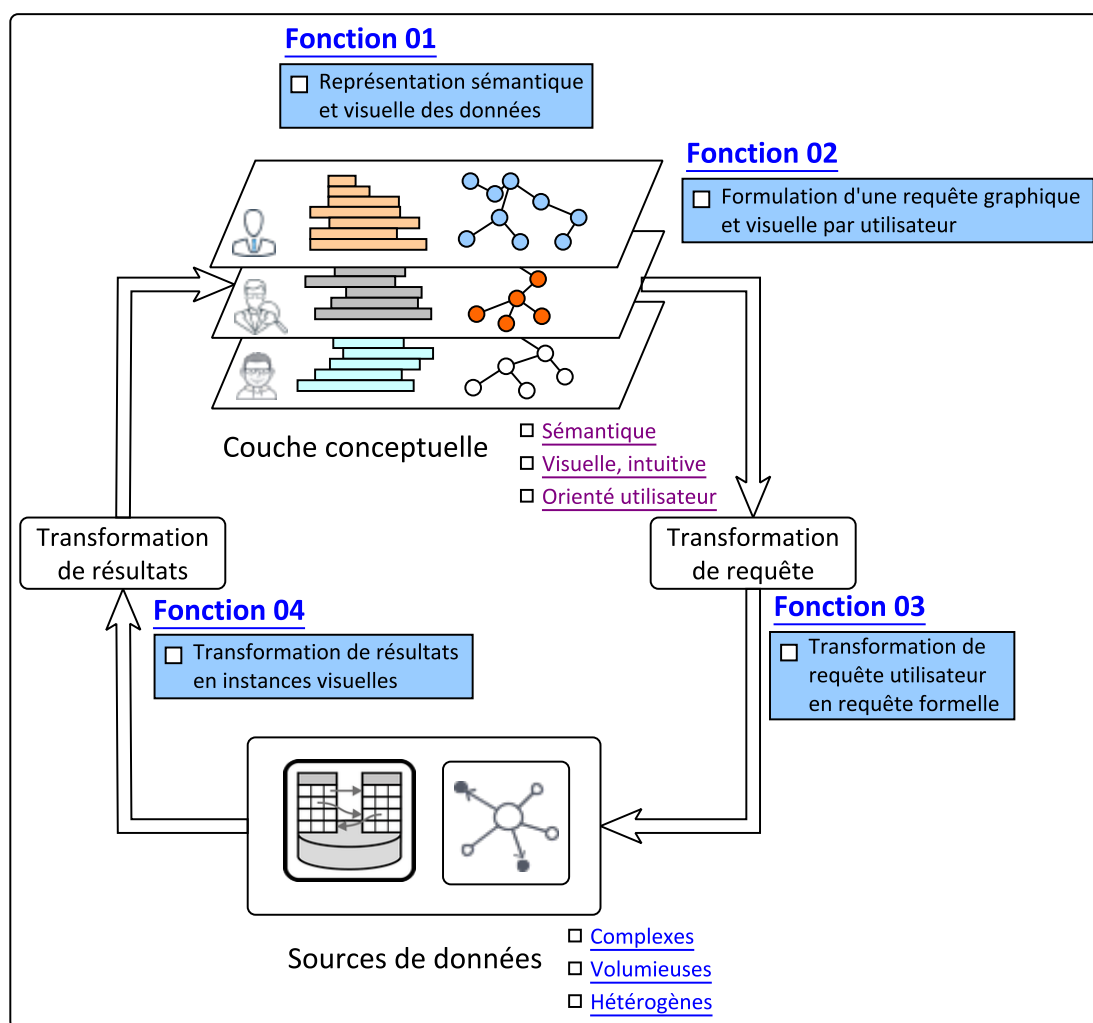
Fonction 01

□ Représentation sémantique et visuelle des données

Fonction 02

□ Formulation d'une requête graphique et visuelle par utilisateur

Couche conceptuelle

□ Sémantique
□ Visuelle, intuitive
□ Orienté utilisateur

Transformation de résultats

Transformation de requête

Fonction 04

□ Transformation de résultats en instances visuelles

Fonction 03

□ Transformation de requête utilisateur en requête formelle

Sources de données

□ Complexes
□ Volumieuses
□ Hétérogènes